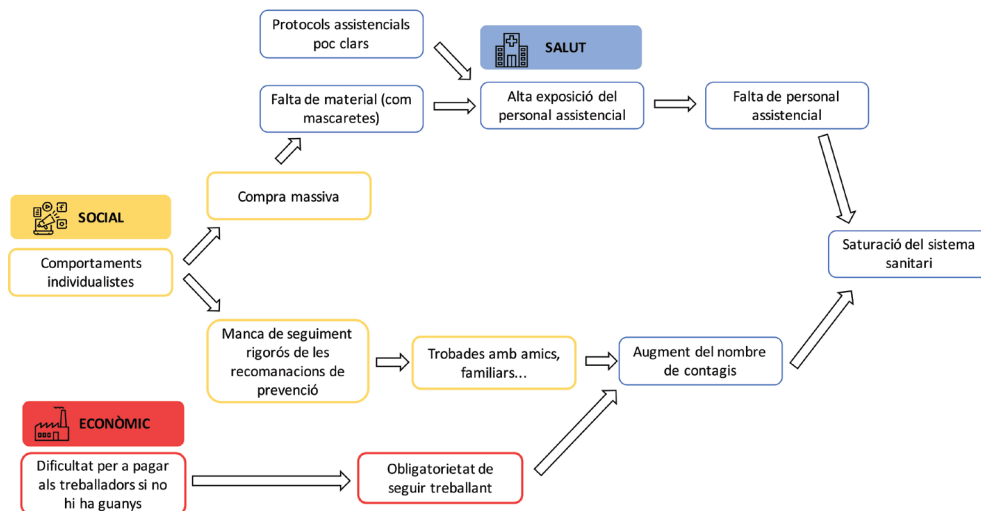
Protocols assistencials poc clars

SALUT

Falta de material (com mascaretes)

Alta exposició del personal assistencial

Falta de personal assistencial

SOCIAL

Compra massiva

Comportaments individualistes

Saturació del sistema sanitari

Manca de seguiment rigorós de les recomanacions de prevenció

Trobades amb amics, familiars...

Augment del nombre de contagis

ECONÒMIC

Dificultat per a pagar als treballadors si no hi ha guanys

Obligatorietat de seguir treballant